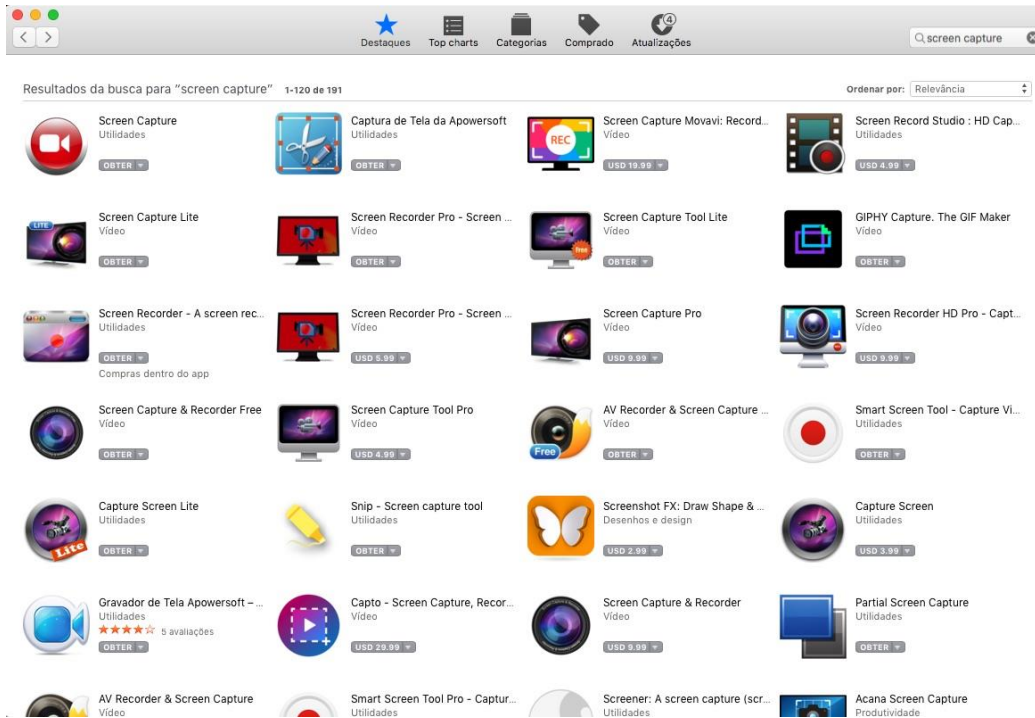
Destaques Top charts Categorias Comprado Atualizações

screen capture

Resultados da busca para "screen capture" 1-120 de 191

Ordenar por: Relevância

Screen Capture
Utilidades
OBTER

Captura de Tela da Apowersoft
Utilidades
OBTER

Screen Capture Movavi: Record...
Vídeo
USD 19.99

Screen Record Studio : HD Cap...
Utilidades
USD 4.99

Screen Capture Lite
Vídeo
OBTER

Screen Recorder Pro - Screen ...
Vídeo
OBTER

Screen Capture Tool Lite
Vídeo
OBTER

GIPHY Capture. The GIF Maker
Vídeo
OBTER

Screen Recorder - A screen rec...
Utilidades
OBTER
Compras dentro do app

Screen Recorder Pro - Screen ...
Vídeo
USD 5.99

Screen Capture Pro
Vídeo
USD 9.99

Screen Recorder HD Pro - Capt...
Vídeo
USD 9.99

Screen Capture & Recorder Free
Vídeo
OBTER

Screen Capture Tool Pro
Vídeo
USD 4.99

AV Recorder & Screen Capture ...
Vídeo
OBTER

Smart Screen Tool - Capture Vi...
Utilidades
OBTER

Capture Screen Lite
Utilidades
OBTER

Snip - Screen capture tool
Utilidades
OBTER

Screenshot FX: Draw Shape & ...
Desenhos e design
USD 2.99

Capture Screen
Utilidades
USD 3.99

Gravador de Tela Apowersoft – ...
Utilidades
★★★★☆ 5 avaliações
OBTER

Capto - Screen Capture, Recor...
Vídeo
USD 29.99

Screen Capture & Recorder
Vídeo
USD 9.99

Partial Screen Capture
Utilidades
OBTER

AV Recorder & Screen Capture
Vídeo

Smart Screen Tool Pro - Captur...
Utilidades

Screener: A screen capture (scr...
Utilidades

Acana Screen Capture
Produtividade